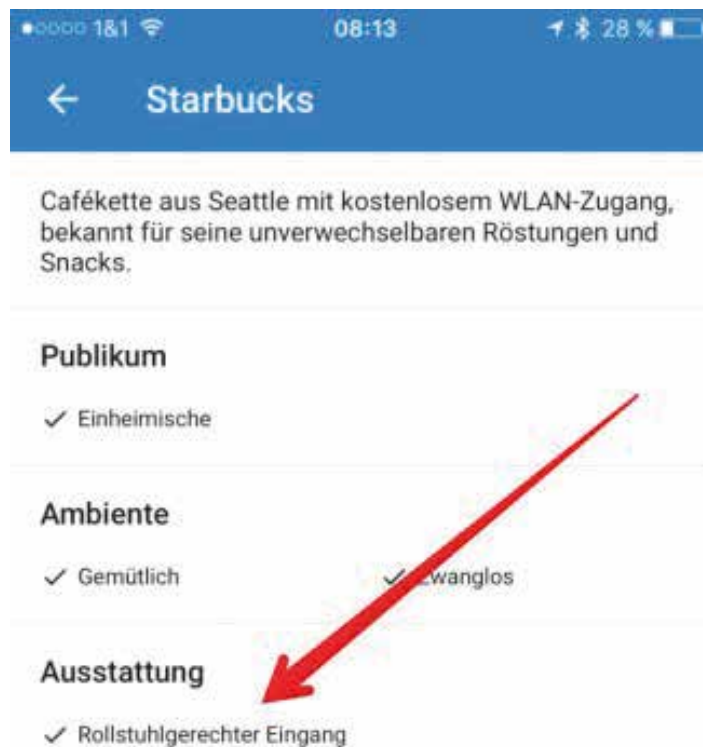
●○○○○ 1&1 08:13 28 %

← Starbucks

Cafékette aus Seattle mit kostenlosem WLAN-Zugang, bekannt für seine unverwechselbaren Röstungen und Snacks.

Publikum

✓ Einheimische

Ambiente

✓ Gemütlich

✓ Zwanglos

Ausstattung

✓ Rollstuhlgerechter Eingang